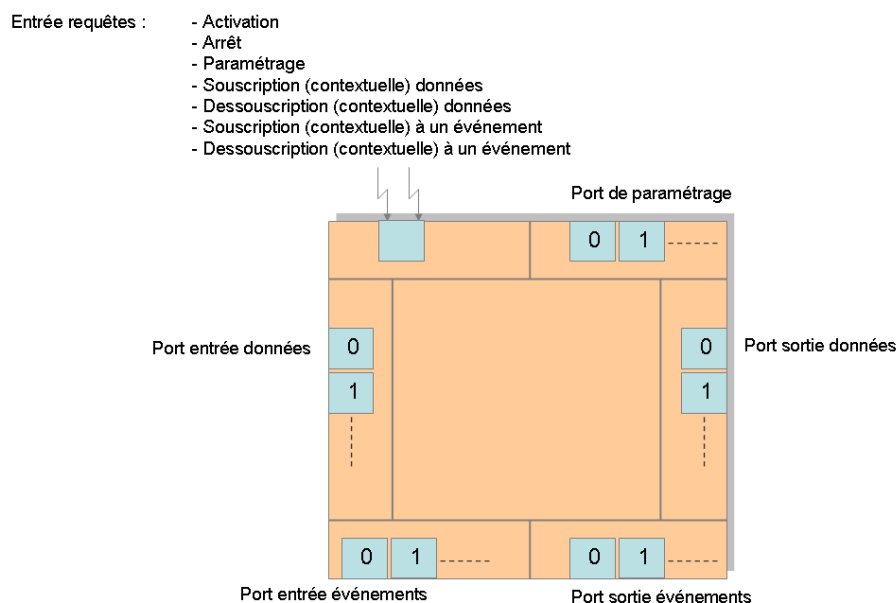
Entrée requêtes :
- Activation
- Arrêt
- Paramétrage
- Souscription (contextuelle) données
- Dessouscription (contextuelle) données
- Souscription (contextuelle) à un événement
- Dessouscription (contextuelle) à un événement

Port de paramétrage

0 1

Port entrée données

0
1

Port sortie données

0
1

0 1

Port entrée événements

0 1

Port sortie événements